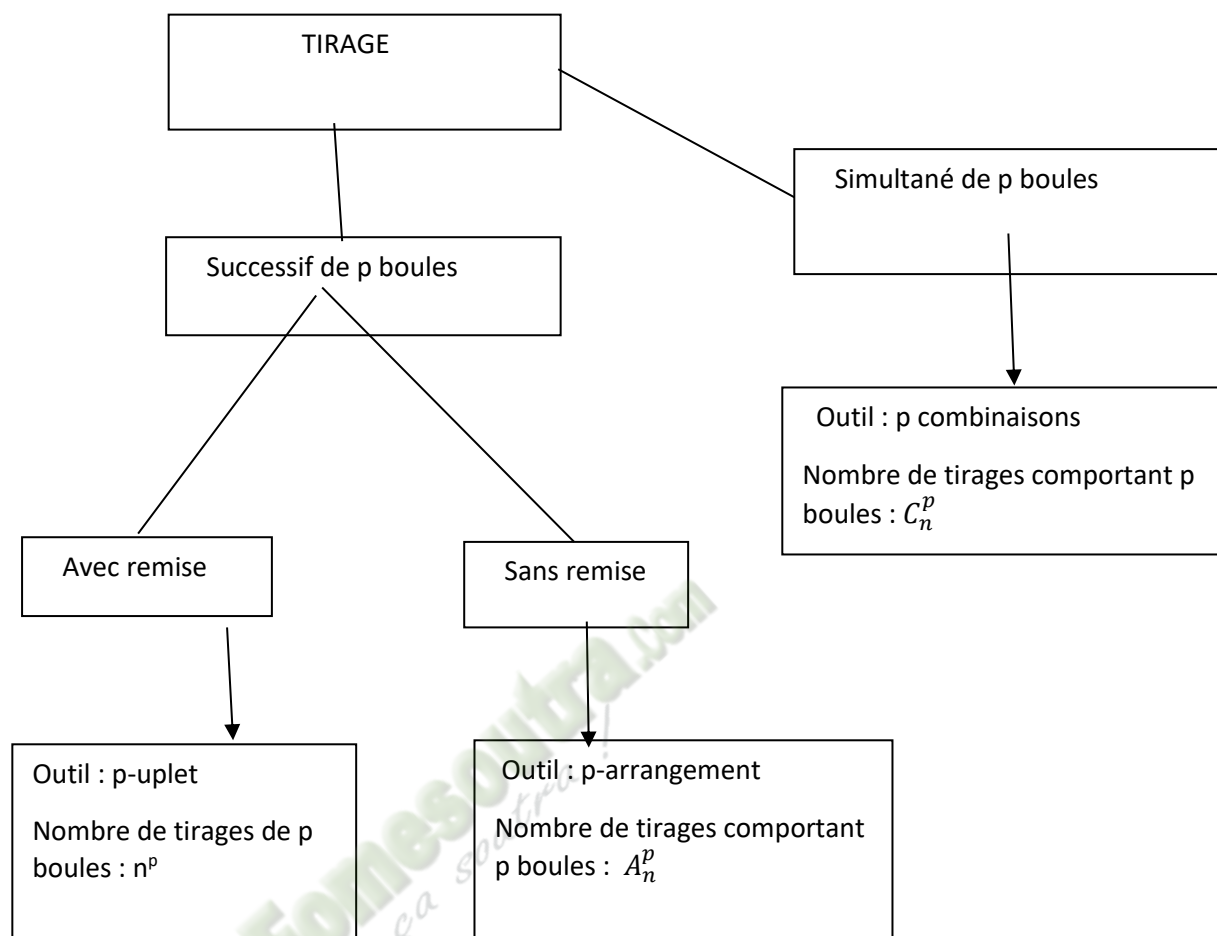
TIRAGE

Successif de p boules

Simultané de p boules

Outil : p combinaisons

Nombre de tirages comportant p boules : $C_n^p$

Avec remise

Sans remise

Outil : p-uplet

Nombre de tirages de p boules : $n^p$

Outil : p-arrangement

Nombre de tirages comportant p boules : $A_n^p$

Fomesoutra.com
ça soutra!